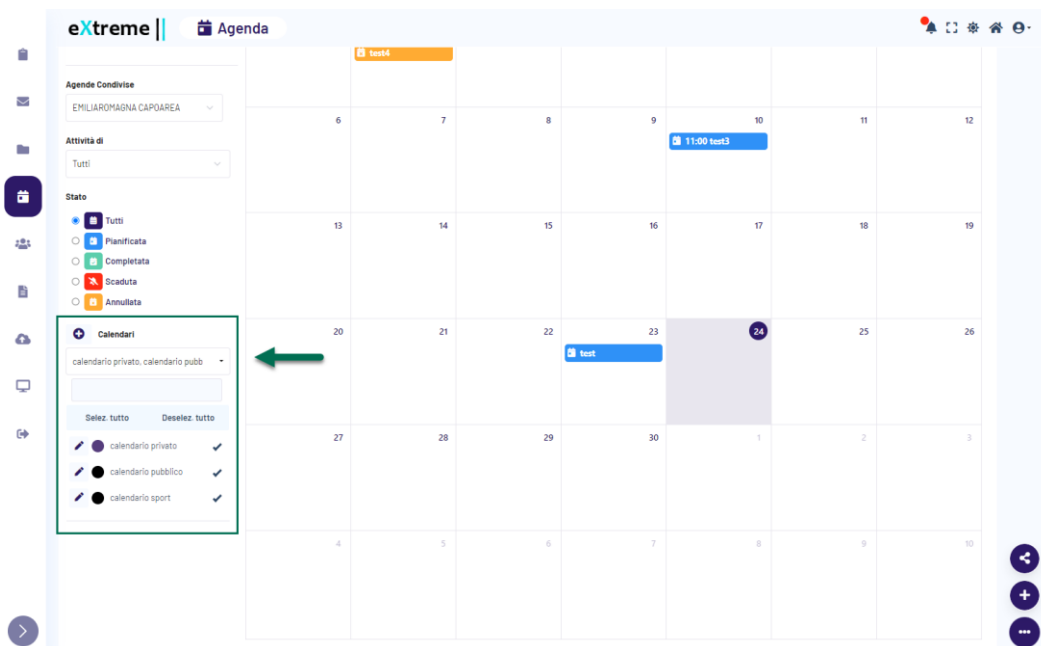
eXtreme | Agenda

Agende Condivise
EMILIAROMAGNA CAPOAREA

Attività di
Tutti

Stato
Tutti
Pianificata
Completata
Scaduta
Annullata

Calendari
calendario privato, calendario pubb

Selez. tutto
Deselez. tutto

calendario privato
calendario pubblico
calendario sport

test4

| | | | | | | |
|---|---|---|---|---|---|---|
| 6 | 7 | 8 | 9 | 10 11:00 test3 | 11 | 12 |
| 13 | 14 | 15 | 16 | 17 | 18 | 19 |
| 20 | 21 | 22 | 23 test | 24 | 25 | 26 |
| 27 | 28 | 29 | 30 | 1 | 2 | 3 |
| 4 | 5 | 6 | 7 | 8 | 9 | 10 |